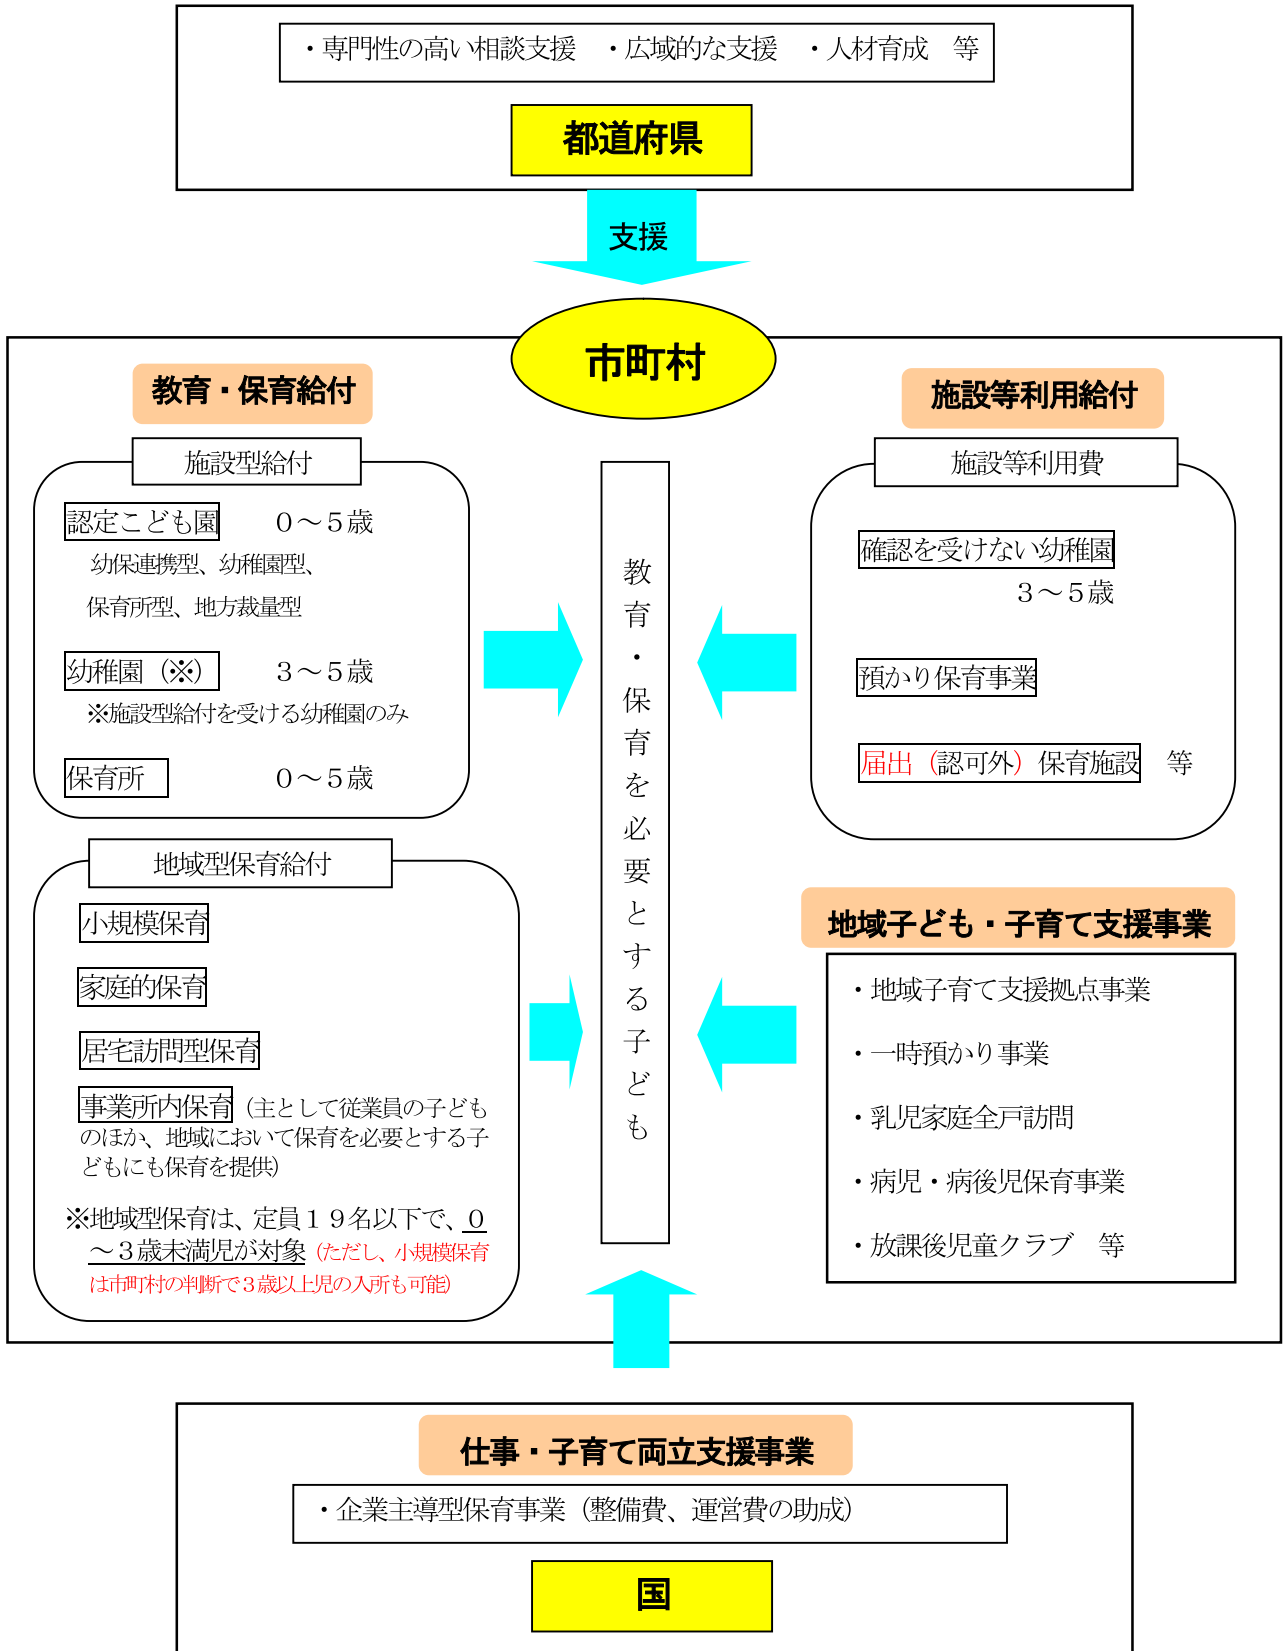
・専門性の高い相談支援　・広域的な支援　・人材育成　等

都道府県

支援

市町村

教育・保育給付

施設型給付

認定こども園　０～５歳
幼保連携型、幼稚園型、
保育所型、地方裁量型

幼稚園（※）　３～５歳
※施設型給付を受ける幼稚園のみ

保育所　０～５歳

地域型保育給付

小規模保育

家庭的保育

居宅訪問型保育

事業所内保育（主として従業員の子どものほか、地域において保育を必要とする子どもにも保育を提供）

※地域型保育は、定員１９名以下で、０～３歳未満児が対象（ただし、小規模保育は市町村の判断で３歳以上児の入所も可能）

教育・保育を必要とする子ども

施設等利用給付

施設等利用費

確認を受けない幼稚園
３～５歳

預かり保育事業

届出（認可外）保育施設　等

地域子ども・子育て支援事業

・地域子育て支援拠点事業

・一時預かり事業

・乳児家庭全戸訪問

・病児・病後児保育事業

・放課後児童クラブ　等

仕事・子育て両立支援事業

・企業主導型保育事業（整備費、運営費の助成）

国